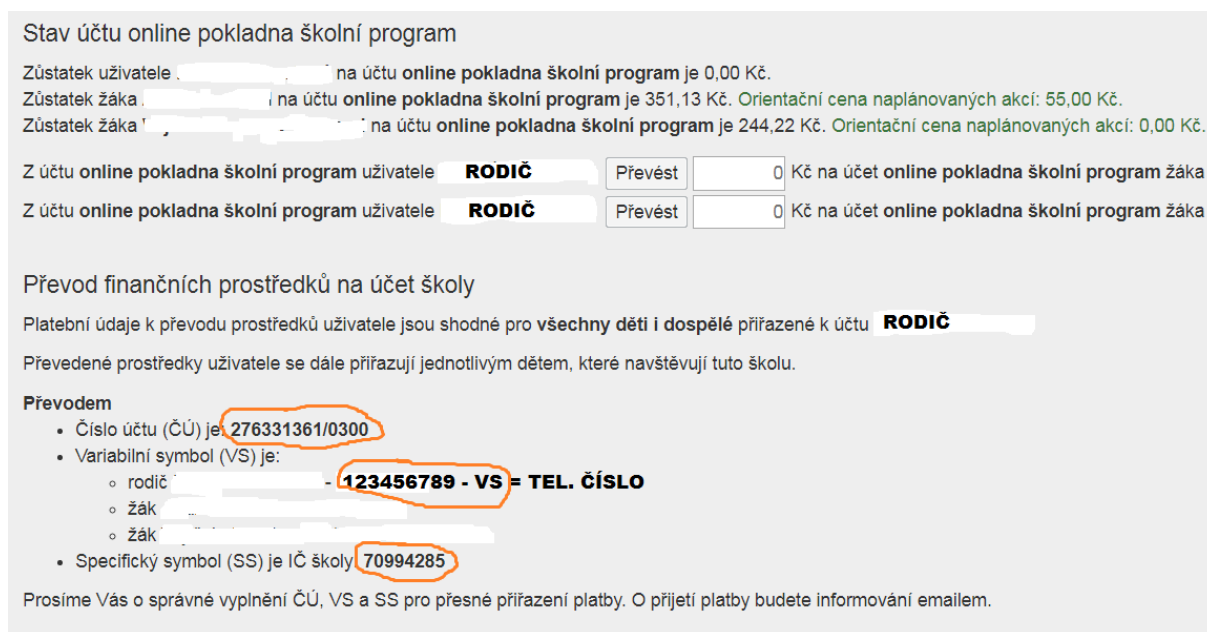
Stav účtu online pokladna školní program

Zůstatek uživatele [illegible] na účtu **online pokladna školní program** je 0,00 Kč.
Zůstatek žáka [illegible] na účtu **online pokladna školní program** je 351,13 Kč. Orientační cena naplánovaných akcí: 55,00 Kč.
Zůstatek žáka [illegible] na účtu **online pokladna školní program** je 244,22 Kč. Orientační cena naplánovaných akcí: 0,00 Kč.

Z účtu **online pokladna školní program** uživatele RODIČ Převést 0 Kč na účet **online pokladna školní program** žáka
Z účtu **online pokladna školní program** uživatele RODIČ Převést 0 Kč na účet **online pokladna školní program** žáka

Převod finančních prostředků na účet školy

Platební údaje k převodu prostředků uživatele jsou shodné pro **všechny děti i dospělé** přiřazené k účtu RODIČ

Převedené prostředky uživatele se dále přiřazují jednotlivým dětem, které navštěvují tuto školu.

**Převodem**
- Číslo účtu (ČÚ) je **276331361/0300**
- Variabilní symbol (VS) je:
  - rodič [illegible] - **123456789** - VS = TEL. ČÍSLO
  - žák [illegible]
  - žák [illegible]
- Specifický symbol (SS) je IČ školy **70994285**

Prosíme Vás o správné vyplnění ČÚ, VS a SS pro přesné přiřazení platby. O přijetí platby budete informováni emailem.